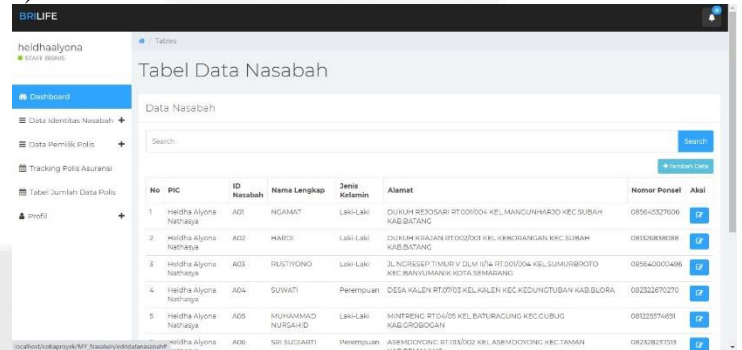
BRILIFE

heidhaalyona
● STAFF BRINS

Dashboard
Data Identitas Nasabah +
Data Pemilik Polis +
Tracking Polis Asuransi
Tabel Jumlah Data Polis
Profil +

/ Tables

Tabel Data Nasabah

Data Nasabah

Search
Search
+ Tambah Data

| No | PIC | ID Nasabah | Nama Lengkap | Jenis Kelamin | Alamat | Nomor Ponsel | Aksi |
|---|---|---|---|---|---|---|---|
| 1 | Heidha Alyona Nathasya | A01 | NGAMAT | Laki-Laki | DUKUH REJOSARI RT.001/004 KEL.MANGUNHARJO KEC.SUBAH KAB.BATANG | 085645327606 | |
| 2 | Heidha Alyona Nathasya | A02 | HARDI | Laki-Laki | DUKUH KRAJAN RT.002/001 KEL.KEBONAGUNG KEC.SUBAH KAB.BATANG | 081326838088 | |
| 3 | Heidha Alyona Nathasya | A03 | RUSTIYONO | Laki-Laki | JL NGRESEP TIMUR V DLM II/14 RT.001/004 KEL.SUMURBOTO KEC.BANYUMANIK KOTA SEMARANG | 085640000496 | |
| 4 | Heidha Alyona Nathasya | A04 | SUWATI | Perempuan | DESA KALEN RT.07/03 KEL.KALEN KEC.KEDUNGTUBAN KAB.BLORA | 082322670270 | |
| 5 | Heidha Alyona Nathasya | A05 | MUHAMMAD NURSAHID | Laki-Laki | MINTRENG RT.04/05 KEL.BATURAGUNG KEC.GUBUG KAB.GROBOGAN | 081223574691 | |
| 6 | Heidha Alyona | A06 | SRI SUDIARTI | Perempuan | ASEMDOYONG RT.015/002 KEL.ASEMDOYONG KEC.TAMAN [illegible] | 082328231513 | |

localhost/coltaproyek/MY_Nasabah/editdatanasabah